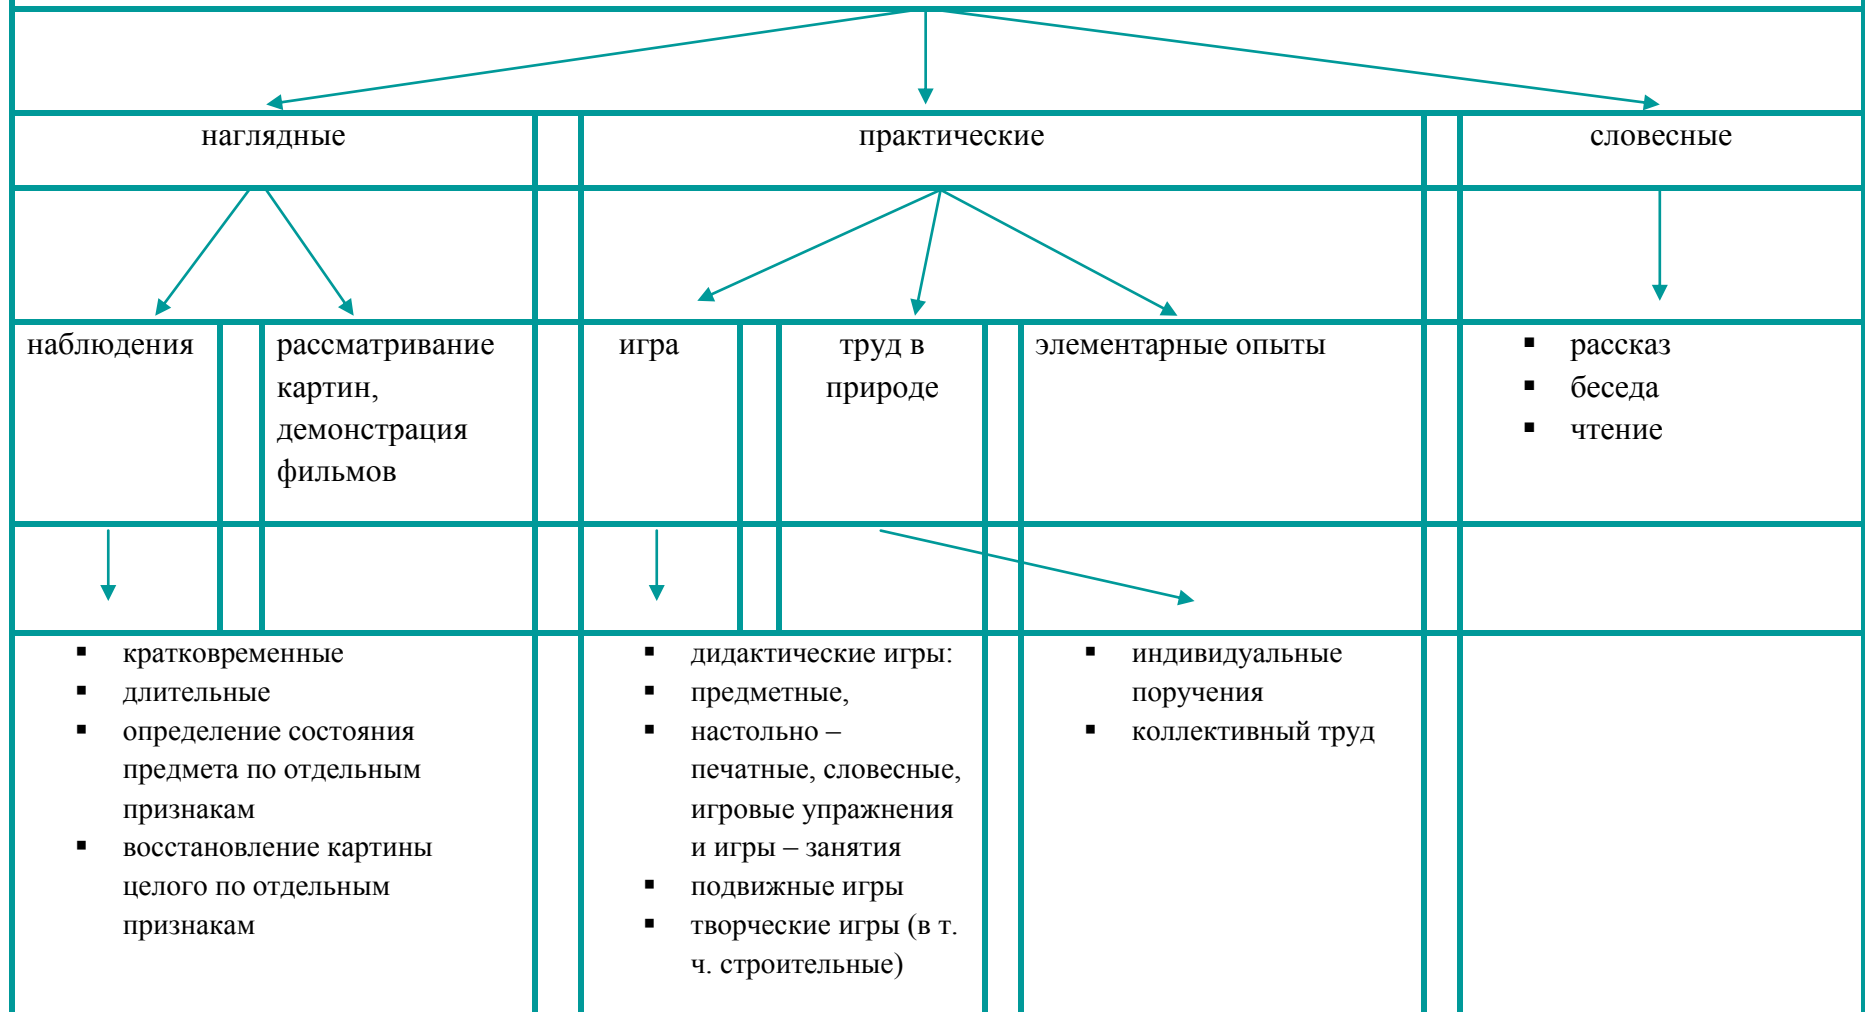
наглядные

практические

словесные

наблюдения

рассматривание картин, демонстрация фильмов

игра

труд в природе

элементарные опыты

▪ рассказ
▪ беседа
▪ чтение

▪ кратковременные
▪ длительные
▪ определение состояния предмета по отдельным признакам
▪ восстановление картины целого по отдельным признакам

▪ дидактические игры:
▪ предметные,
▪ настольно – печатные, словесные, игровые упражнения и игры – занятия
▪ подвижные игры
▪ творческие игры (в т. ч. строительные)

▪ индивидуальные поручения
▪ коллективный труд